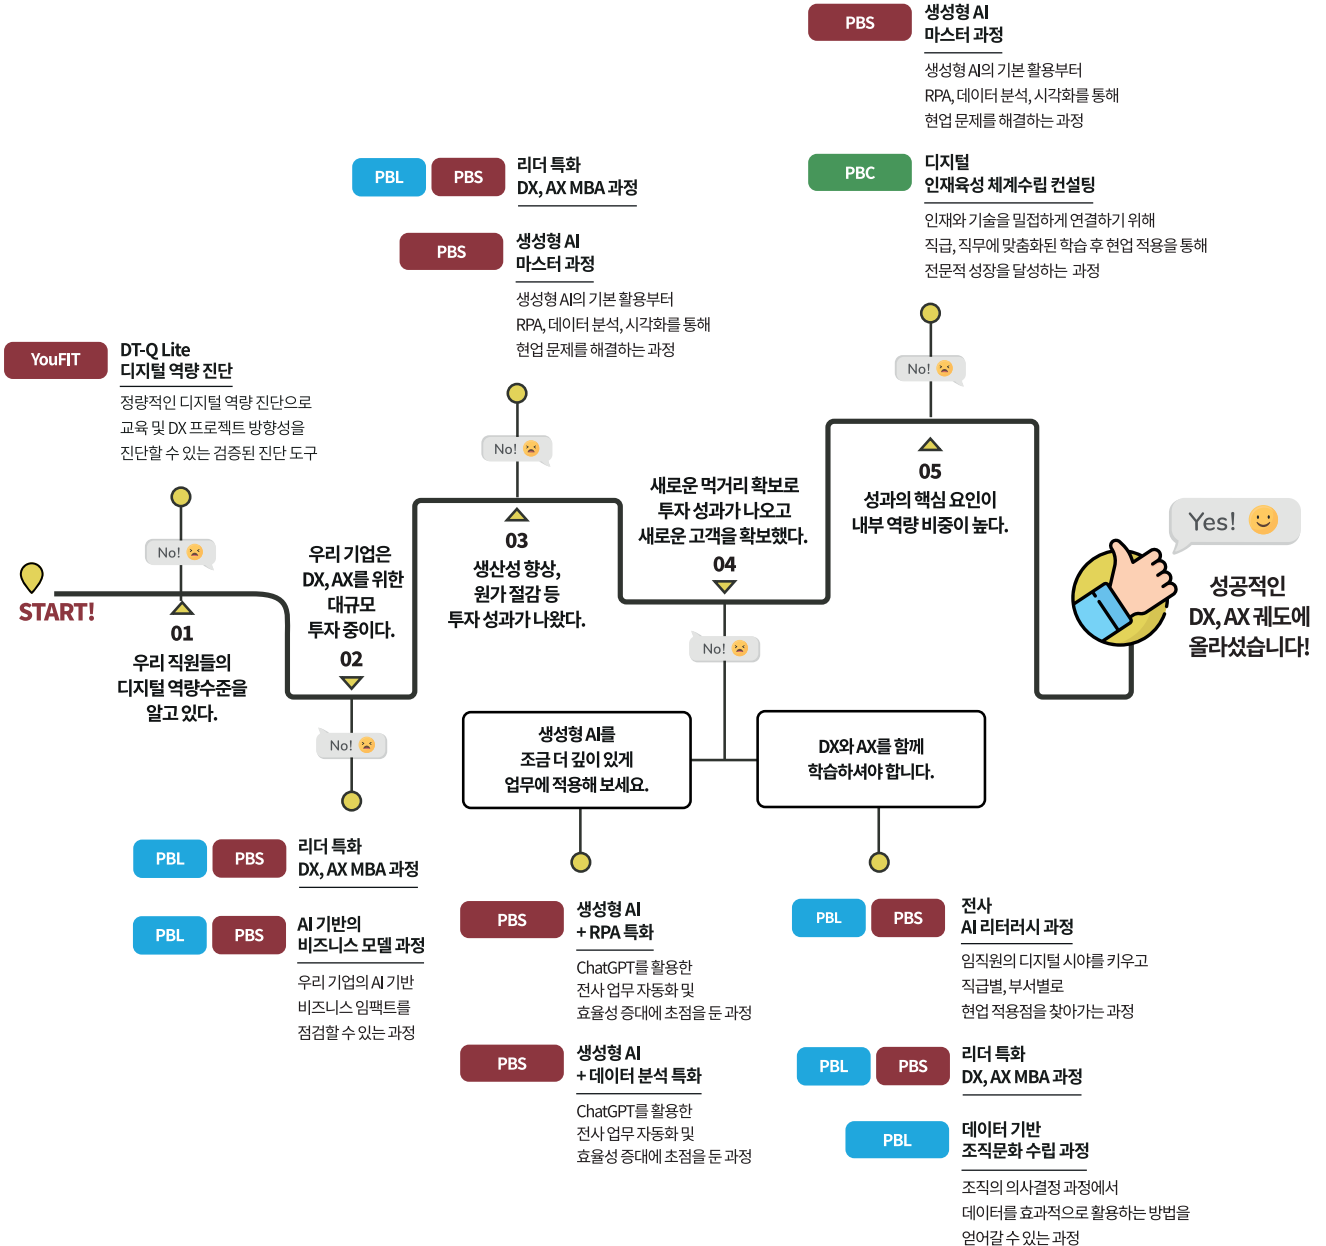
PBS
생성형 AI
마스터 과정

생성형 AI의 기본 활용부터
RPA, 데이터 분석, 시각화를 통해
현업 문제를 해결하는 과정

PBL PBS
리더 특화
DX, AX MBA 과정

PBC
디지털
인재육성 체계수립 컨설팅

인재와 기술을 밀접하게 연결하기 위해
직급, 직무에 맞춤화된 학습 후 현업 적용을 통해
전문적 성장을 달성하는 과정

PBS
생성형 AI
마스터 과정

생성형 AI의 기본 활용부터
RPA, 데이터 분석, 시각화를 통해
현업 문제를 해결하는 과정

YouFIT
DT-Q Lite
디지털 역량 진단

정량적인 디지털 역량 진단으로
교육 및 DX 프로젝트 방향성을
진단할 수 있는 검증된 진단 도구

No!

No!

No!

START!

01
우리 직원들의
디지털 역량수준을
알고 있다.

우리 기업은
DX, AX를 위한
대규모
투자 중이다.
02

03
생산성 향상,
원가 절감 등
투자 성과가 나왔다.

새로운 먹거리 확보로
투자 성과가 나오고
새로운 고객을 확보했다.
04

05
성과의 핵심 요인이
내부 역량 비중이 높다.

Yes!

성공적인
DX, AX 궤도에
올라섰습니다!

No!

No!

생성형 AI를
조금 더 깊이 있게
업무에 적용해 보세요.

DX와 AX를 함께
학습하셔야 합니다.

PBL PBS
리더 특화
DX, AX MBA 과정

PBL PBS
AI 기반의
비즈니스 모델 과정

우리 기업의 AI 기반
비즈니스 임팩트를
점검할 수 있는 과정

PBS
생성형 AI
+ RPA 특화

ChatGPT를 활용한
전사 업무 자동화 및
효율성 증대에 초점을 둔 과정

PBS
생성형 AI
+ 데이터 분석 특화

ChatGPT를 활용한
전사 업무 자동화 및
효율성 증대에 초점을 둔 과정

PBL PBS
전사
AI 리터러시 과정

임직원의 디지털 시야를 키우고
직급별, 부서별로
현업 적용점을 찾아가는 과정

PBL PBS
리더 특화
DX, AX MBA 과정

PBL
데이터 기반
조직문화 수립 과정

조직의 의사결정 과정에서
데이터를 효과적으로 활용하는 방법을
얻어갈 수 있는 과정